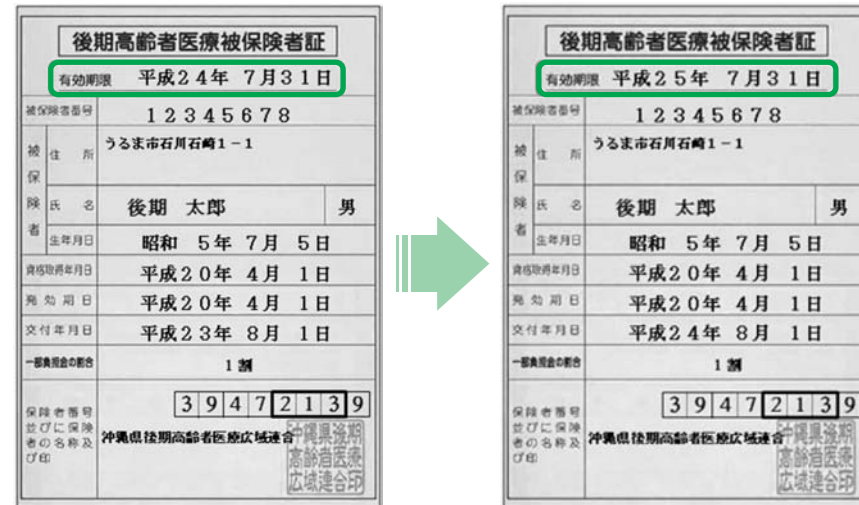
後期高齢者医療被保険者証

| 有効期限 | 平成２４年　７月３１日 |
|---|---|
| 被保険者番号 | １２３４５６７８ |
| 被保険者 住所 | うるま市石川石崎１－１ |
| 氏名 | 後期　太郎　男 |
| 生年月日 | 昭和　５年　７月　５日 |
| 資格取得年月日 | 平成２０年　４月　１日 |
| 発効期日 | 平成２０年　４月　１日 |
| 交付年月日 | 平成２３年　８月　１日 |
| 一部負担金の割合 | １割 |
| 保険者番号並びに保険者の名称及び印 | 3 9 4 7 2 1 3 9　沖縄県後期高齢者医療広域連合 沖縄県後期高齢者医療広域連合印 |

後期高齢者医療被保険者証

| 有効期限 | 平成２５年　７月３１日 |
|---|---|
| 被保険者番号 | １２３４５６７８ |
| 被保険者 住所 | うるま市石川石崎１－１ |
| 氏名 | 後期　太郎　男 |
| 生年月日 | 昭和　５年　７月　５日 |
| 資格取得年月日 | 平成２０年　４月　１日 |
| 発効期日 | 平成２０年　４月　１日 |
| 交付年月日 | 平成２４年　８月　１日 |
| 一部負担金の割合 | １割 |
| 保険者番号並びに保険者の名称及び印 | 3 9 4 7 2 1 3 9　沖縄県後期高齢者医療広域連合 沖縄県後期高齢者医療広域連合印 |